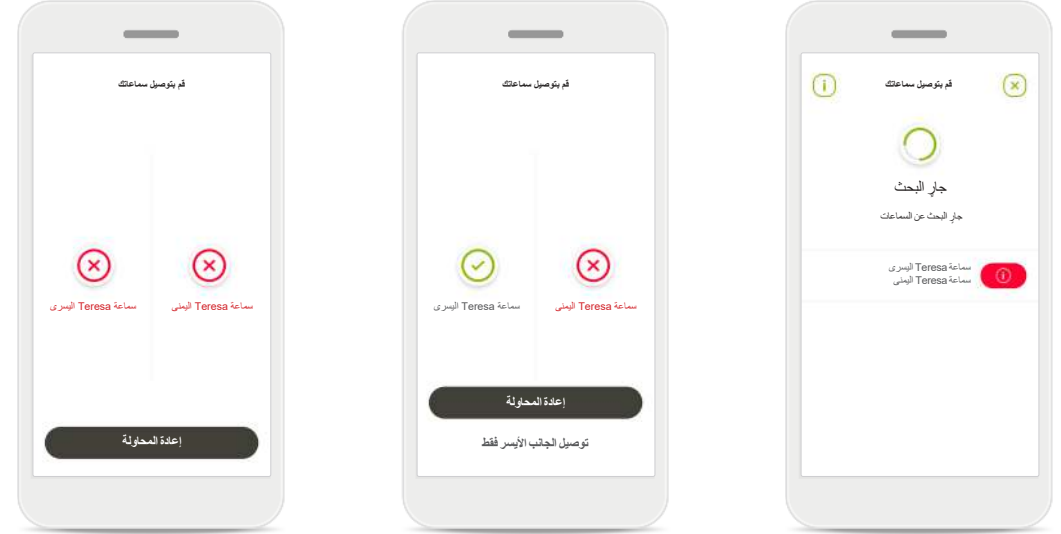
قم بتوصيل سماعاتك

سماعة Teresa اليمنى

سماعة Teresa اليسرى

إعادة المحاولة

قم بتوصيل سماعاتك

سماعة Teresa اليمنى

سماعة Teresa اليسرى

إعادة المحاولة

توصيل الجانب الأيسر فقط

قم بتوصيل سماعاتك

جارٍ البحث

جارٍ البحث عن السماعات

سماعة Teresa اليسرى
سماعة Teresa اليمنى